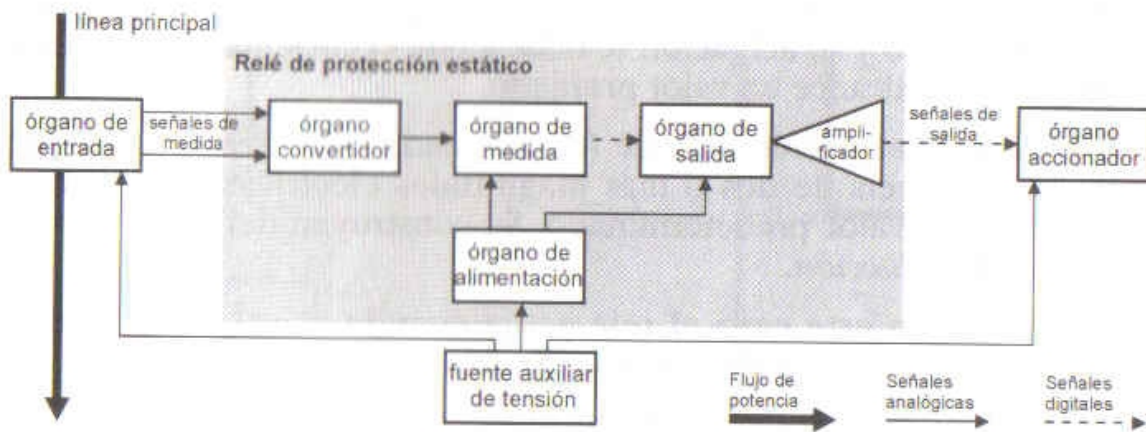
línea principal

Relé de protección estático

órgano de entrada

señales de medida

órgano convertidor

órgano de medida

órgano de salida

amplificador

señales de salida

órgano accionador

órgano de alimentación

fuente auxiliar de tensión

Flujo de potencia

Señales analógicas

Señales digitales